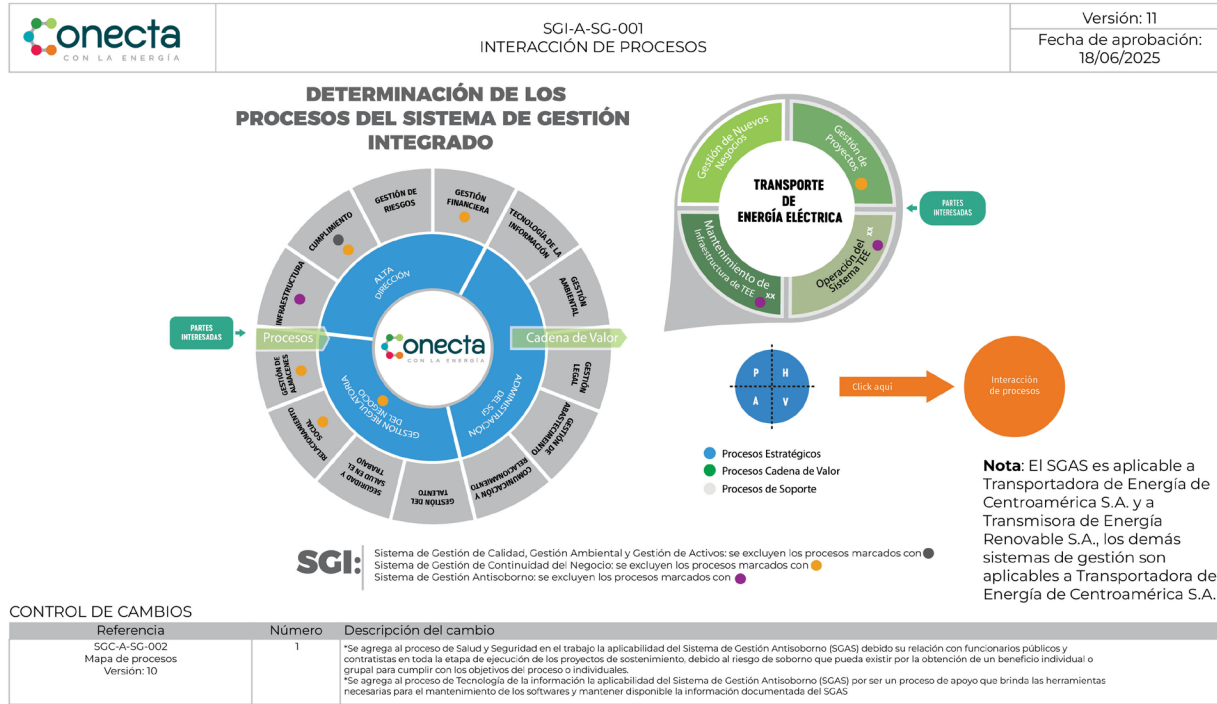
Conecta
CON LA ENERGÍA

SGI-A-SG-001
INTERACCIÓN DE PROCESOS

Versión: 11
Fecha de aprobación: 18/06/2025

DETERMINACIÓN DE LOS PROCESOS DEL SISTEMA DE GESTIÓN INTEGRADO

GESTIÓN DE RIESGOS
GESTIÓN FINANCIERA
TECNOLOGÍA DE LA INFORMACIÓN
GESTIÓN AMBIENTAL
GESTIÓN LEGAL
GESTIÓN DE ABASTECIMIENTO
COMUNICACIÓN Y RELACIONAMIENTO
GESTIÓN DEL TALENTO
SEGURIDAD Y SALUD EN EL TRABAJO
RELACIONAMIENTO SOCIAL
GESTIÓN DE ALMACENES
INFRAESTRUCTURA
CUMPLIMIENTO

ALTA DIRECCIÓN
ADMINISTRACIÓN DEL SGI
GESTIÓN REGULATORIA DEL NEGOCIO

Conecta
CON LA ENERGÍA

PARTES INTERESADAS
Procesos
Cadena de Valor

TRANSPORTE DE ENERGÍA ELÉCTRICA
Gestión de Nuevos Negocios
Gestión de Proyectos
Operación del Sistema TEE xx
Mantenimiento de Infraestructura de TEE xx

PARTES INTERESADAS

P H A V
Click aquí
Interacción de procesos

Procesos Estratégicos
Procesos Cadena de Valor
Procesos de Soporte

Nota: El SGAS es aplicable a Transportadora de Energía de Centroamérica S.A. y a Transmisora de Energía Renovable S.A., los demás sistemas de gestión son aplicables a Transportadora de Energía de Centroamérica S.A.

SGI:
Sistema de Gestión de Calidad, Gestión Ambiental y Gestión de Activos: se excluyen los procesos marcados con
Sistema de Gestión de Continuidad del Negocio: se excluyen los procesos marcados con
Sistema de Gestión Antisoborno: se excluyen los procesos marcados con

CONTROL DE CAMBIOS

| Referencia | Número | Descripción del cambio |
|---|---|---|
| SGC-A-SG-002 Mapa de procesos Versión: 10 | 1 | *Se agrega al proceso de Salud y Seguridad en el trabajo la aplicabilidad del Sistema de Gestión Antisoborno (SGAS) debido su relación con funcionarios públicos y contratistas en toda la etapa de ejecución de los proyectos de sostenimiento, debido al riesgo de soborno que pueda existir por la obtención de un beneficio individual o grupal para cumplir con los objetivos del proceso o individuales. *Se agrega al proceso de Tecnología de la información la aplicabilidad del Sistema de Gestión Antisoborno (SGAS) por ser un proceso de apoyo que brinda las herramientas necesarias para el mantenimiento de los softwares y mantener disponible la información documentada del SGAS |